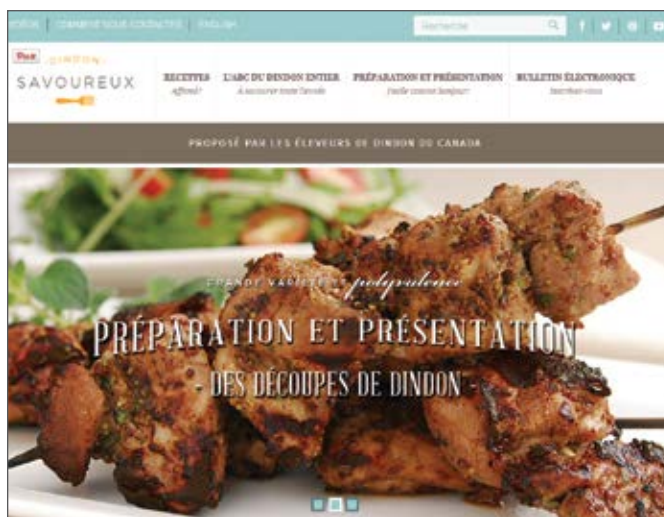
POSER | COMMENT NOUS CONTACTER | ENGLISH

Recherche

Pin

DINDON
SAVOUREUX

RECETTES
Affamé?

L'ABC DU DINDON ENTIER
À savourer toute l'année

PRÉPARATION ET PRÉSENTATION
Facile comme bonjour!

BULLETIN ÉLECTRONIQUE
Inscrivez-vous

PROPOSÉ PAR LES ÉLEVEURS DE DINDON DU CANADA

GRANDE VARIÉTÉ • polyvalence

PRÉPARATION ET PRÉSENTATION
- DES DÉCOUPES DE DINDON -